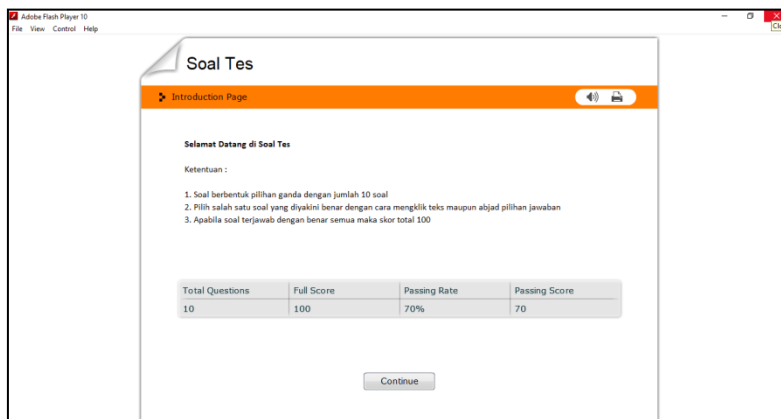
Adobe Flash Player 10
File View Control Help

Cl

Soal Tes

Introduction Page

Selamat Datang di Soal Tes

Ketentuan :

1. Soal berbentuk pilihan ganda dengan jumlah 10 soal
2. Pilih salah satu soal yang diyakini benar dengan cara mengklik teks maupun abjad pilihan jawaban
3. Apabila soal terjawab dengan benar semua maka skor total 100

| Total Questions | Full Score | Passing Rate | Passing Score |
|---|---|---|---|
| 10 | 100 | 70% | 70 |

Continue